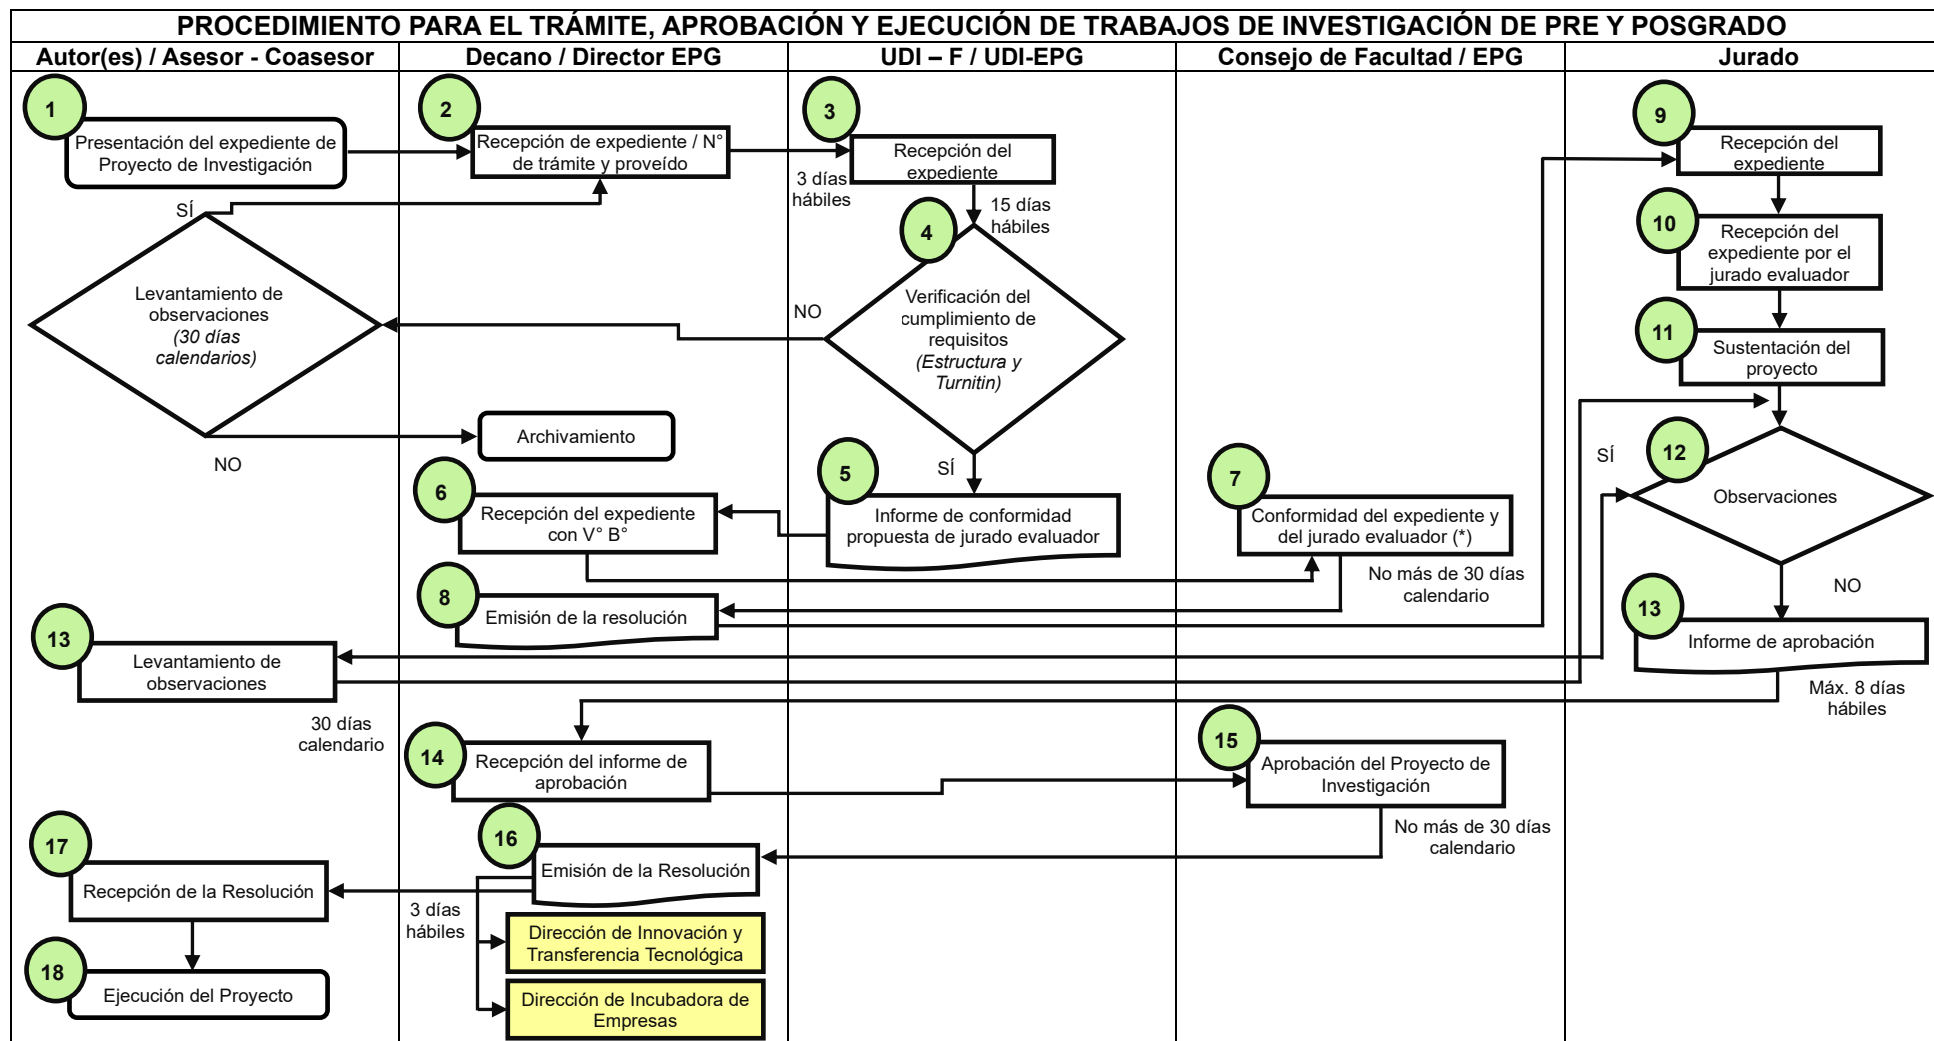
PROCEDIMIENTO PARA EL TRÁMITE, APROBACIÓN Y EJECUCIÓN DE TRABAJOS DE INVESTIGACIÓN DE PRE Y POSGRADO

| Autor(es) / Asesor - Coasesor | Decano / Director EPG | UDI – F / UDI-EPG | Consejo de Facultad / EPG | Jurado |
|---|---|---|---|---|

1 Presentación del expediente de Proyecto de Investigación

2 Recepción de expediente / N° de trámite y proveído

3 Recepción del expediente

3 días hábiles

15 días hábiles

4 Verificación del cumplimiento de requisitos (Estructura y Turnitin)

NO

SÍ

Levantamiento de observaciones (30 días calendarios)

NO

Archivamiento

5 Informe de conformidad propuesta de jurado evaluador

6 Recepción del expediente con V° B°

7 Conformidad del expediente y del jurado evaluador (*)

No más de 30 días calendario

8 Emisión de la resolución

9 Recepción del expediente

10 Recepción del expediente por el jurado evaluador

11 Sustentación del proyecto

SÍ

12 Observaciones

NO

13 Informe de aprobación

Máx. 8 días hábiles

13 Levantamiento de observaciones

30 días calendario

14 Recepción del informe de aprobación

15 Aprobación del Proyecto de Investigación

No más de 30 días calendario

16 Emisión de la Resolución

17 Recepción de la Resolución

3 días hábiles

Dirección de Innovación y Transferencia Tecnológica

Dirección de Incubadora de Empresas

18 Ejecución del Proyecto